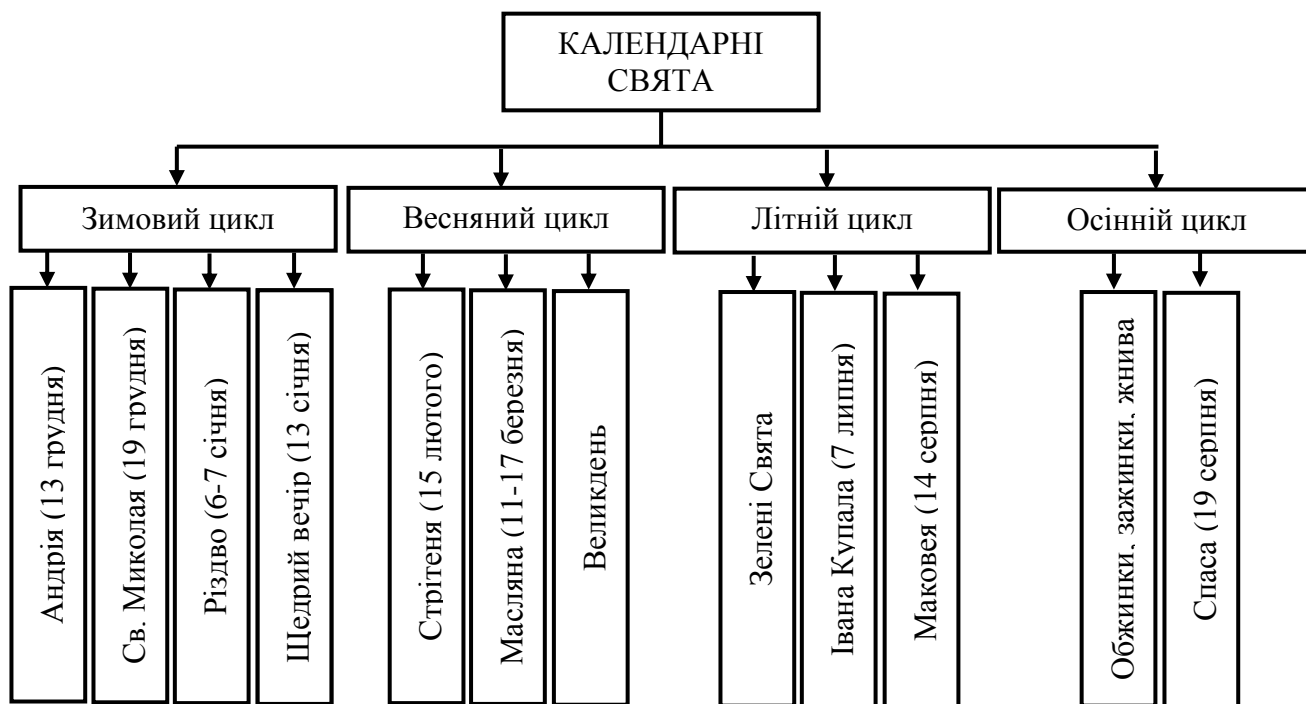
КАЛЕНДАРНІ СВЯТА

Зимовий цикл

Андрія (13 грудня)

Св. Миколая (19 грудня)

Різдво (6-7 січня)

Щедрий вечір (13 січня)

Весняний цикл

Стрітеня (15 лютого)

Масляна (11-17 березня)

Великдень

Літній цикл

Зелені Свята

Івана Купала (7 липня)

Маковея (14 серпня)

Осінній цикл

Обжинки, зажинки, жнива

Спаса (19 серпня)